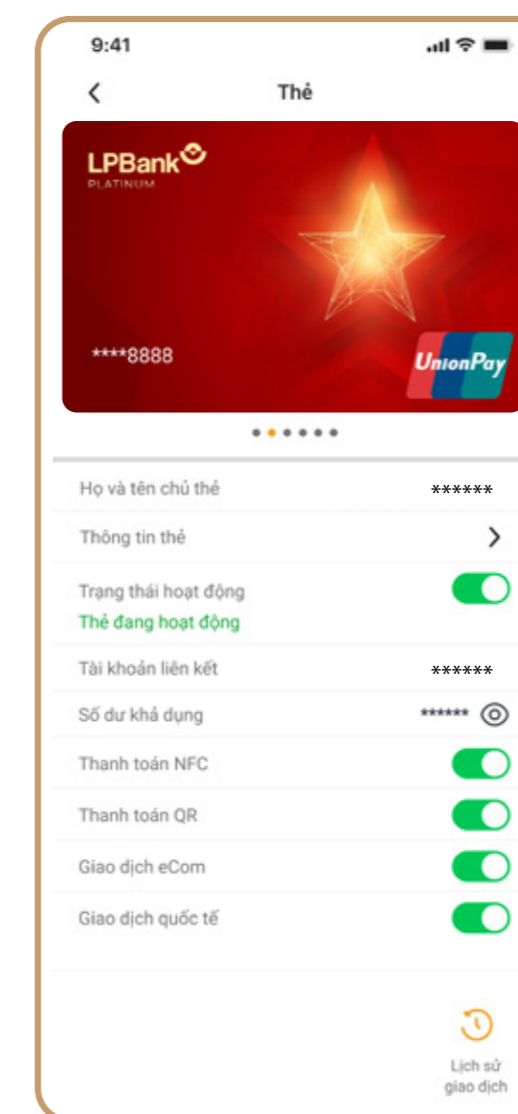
9:41

Thẻ

LPBank
PLATINUM

****8888

UnionPay

Họ và tên chủ thẻ ******

Thông tin thẻ

Trạng thái hoạt động
Thẻ đang hoạt động

Tài khoản liên kết ******

Số dư khả dụng ******

Thanh toán NFC

Thanh toán QR

Giao dịch eCom

Giao dịch quốc tế

Lịch sử giao dịch